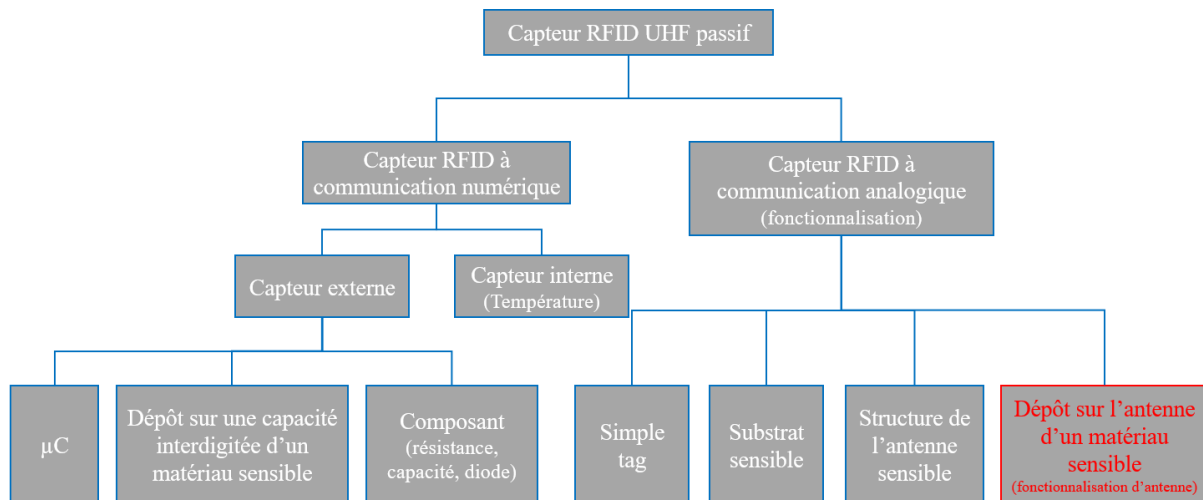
Capteur RFID UHF passif

Capteur RFID à communication numérique

Capteur RFID à communication analogique (fonctionnalisation)

Capteur externe

Capteur interne (Température)

μC

Dépôt sur une capacité interdigitée d'un matériau sensible

Composant (résistance, capacité, diode)

Simple tag

Substrat sensible

Structure de l'antenne sensible

Dépôt sur l'antenne d'un matériau sensible (fonctionnalisation d'antenne)